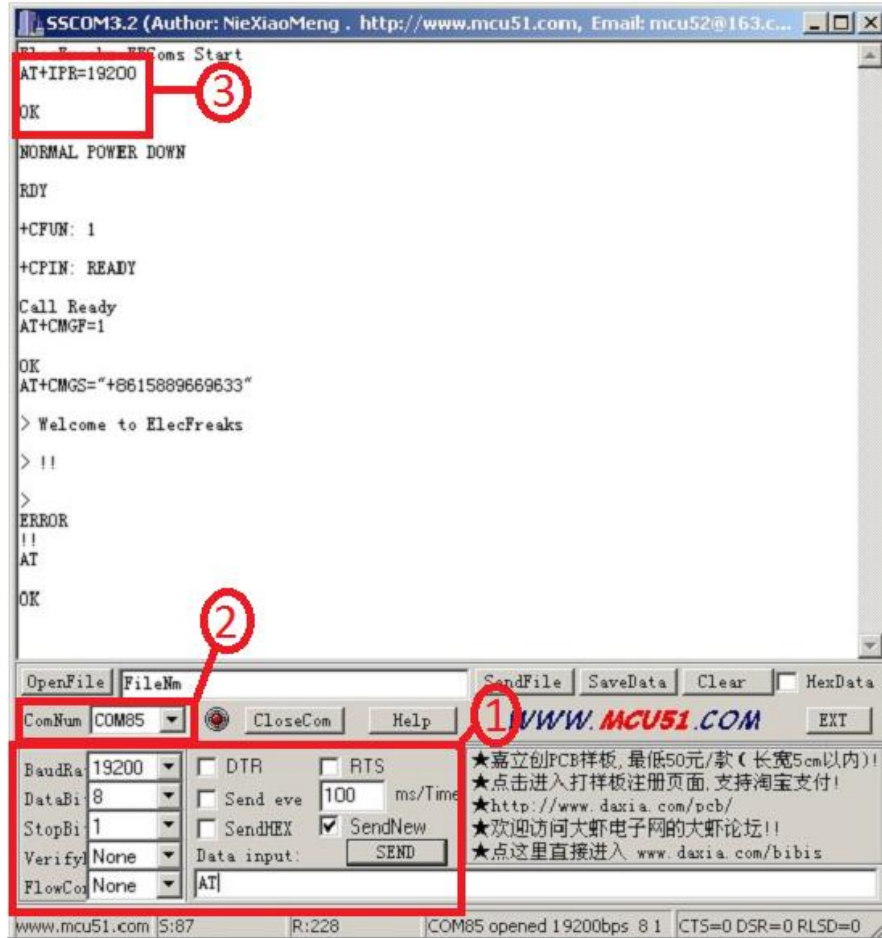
SSCOM3.2 (Author: NieXiaoMeng . http://www.mcu51.com, Email: mcu52@163.c...

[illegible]Coms Start
AT+IPR=19200

OK

NORMAL POWER DOWN

RDY

+CFUN: 1

+CPIN: READY

Call Ready
AT+CMGF=1

OK
AT+CMGS="+8615889669633"

> Welcome to ElecFreaks

> !!

>
ERROR
!!
AT

OK

③
②
①

OpenFile FileNm SendFile SaveData Clear HexData

ComNum COM85 CloseCom Help WWW.MCU51.COM EXT

BaudRa 19200 DTR RTS
DataBi 8 Send eve 100 ms/Time
StopBi 1 SendHEX SendNew
Verify None Data input: SEND
FlowCo None AT

★嘉立创PCB样板,最低50元/款(长宽5cm以内)!
★点击进入打样板注册页面,支持淘宝支付!
★http://www.daxia.com/pcb/
★欢迎访问大虾电子网的大虾论坛!!
★点这里直接进入 www.daxia.com/bibis

www.mcu51.com S:87 R:228 COM85 opened 19200bps 8 1 CTS=0 DSR=0 RLSD=0